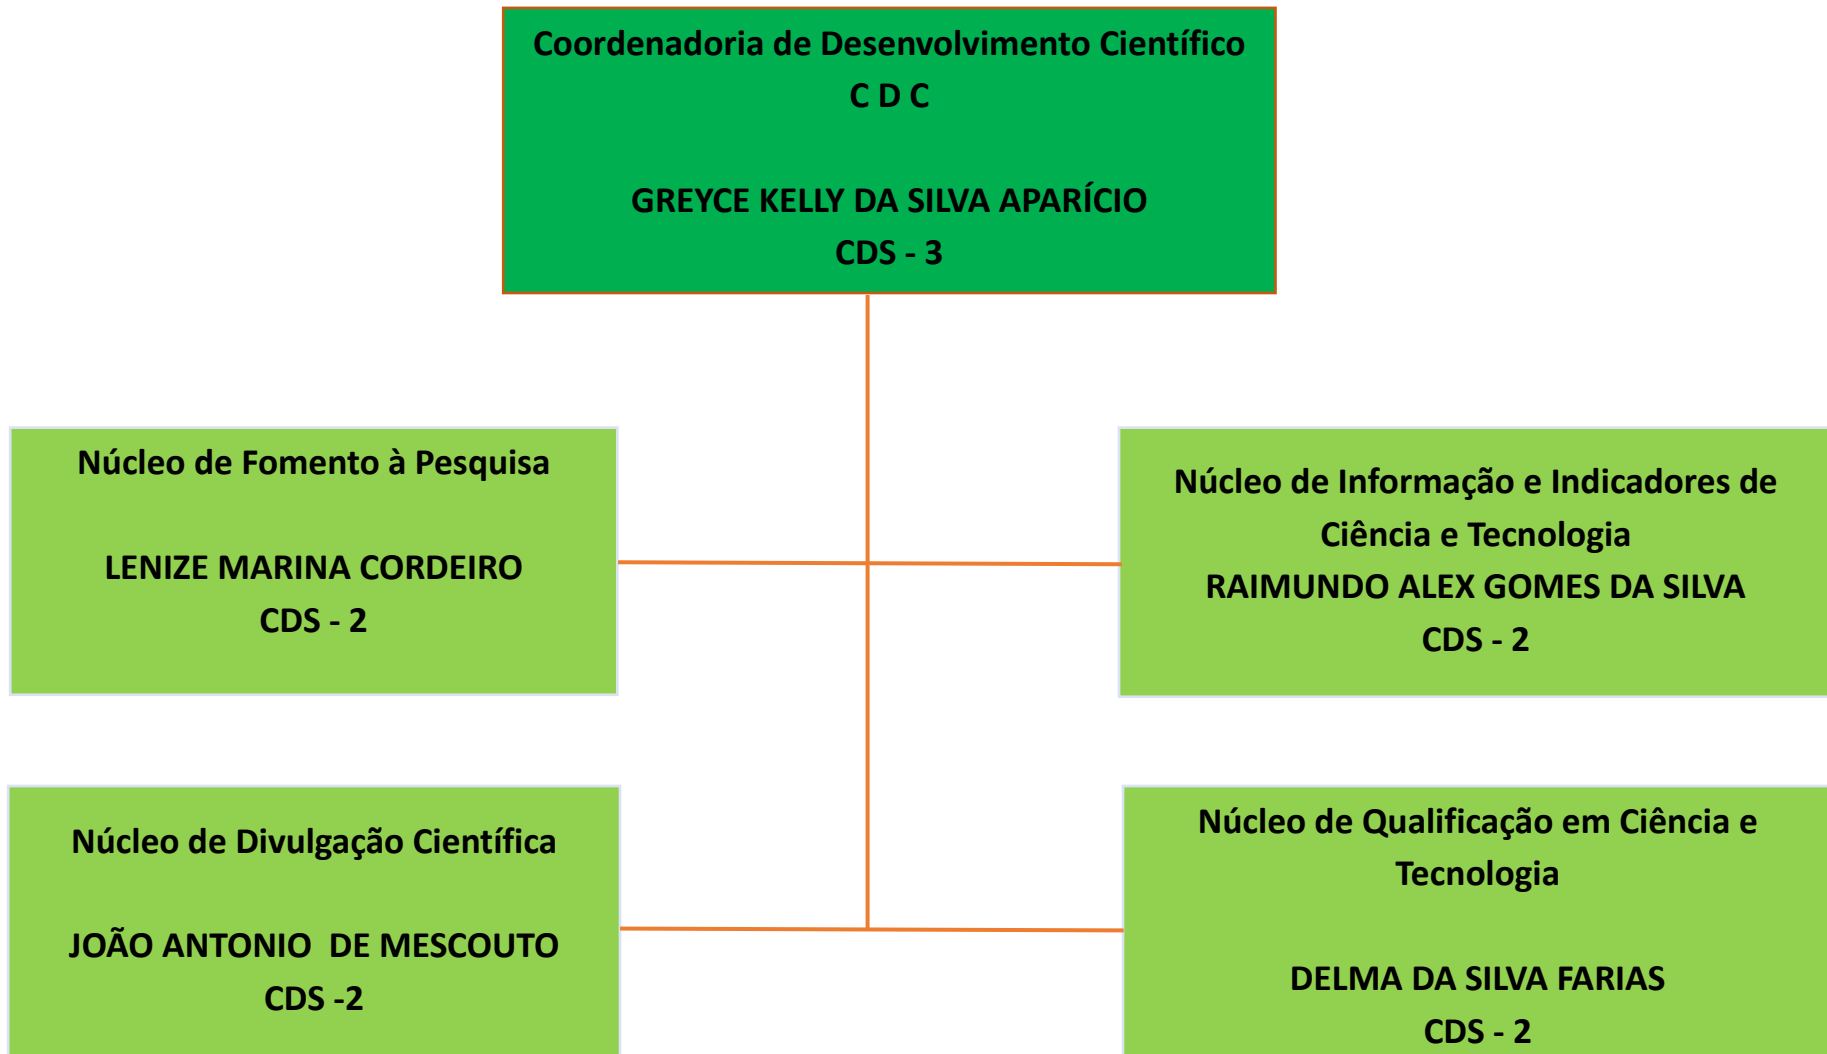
Coordenadoria de Desenvolvimento Científico
C D C

GREYCE KELLY DA SILVA APARÍCIO
CDS - 3

Núcleo de Fomento à Pesquisa

LENIZE MARINA CORDEIRO
CDS - 2

Núcleo de Informação e Indicadores de Ciência e Tecnologia
RAIMUNDO ALEX GOMES DA SILVA
CDS - 2

Núcleo de Divulgação Científica

JOÃO ANTONIO DE MESCOUTO
CDS -2

Núcleo de Qualificação em Ciência e Tecnologia

DELMA DA SILVA FARIAS
CDS - 2